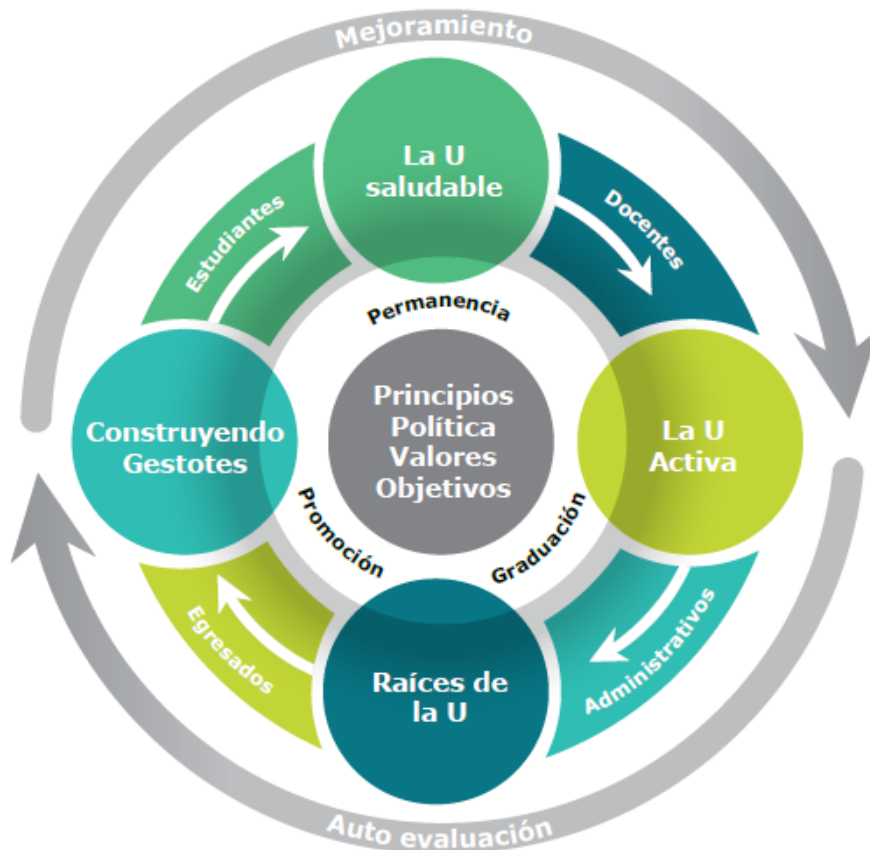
Mejoramiento

La U saludable

Docentes

La U Activa

Administrativos

Raíces de la U

Egresados

Construyendo Gestotes

Estudiantes

Permanencia

Graduación

Promoción

Principios Política Valores Objetivos

Auto evaluación